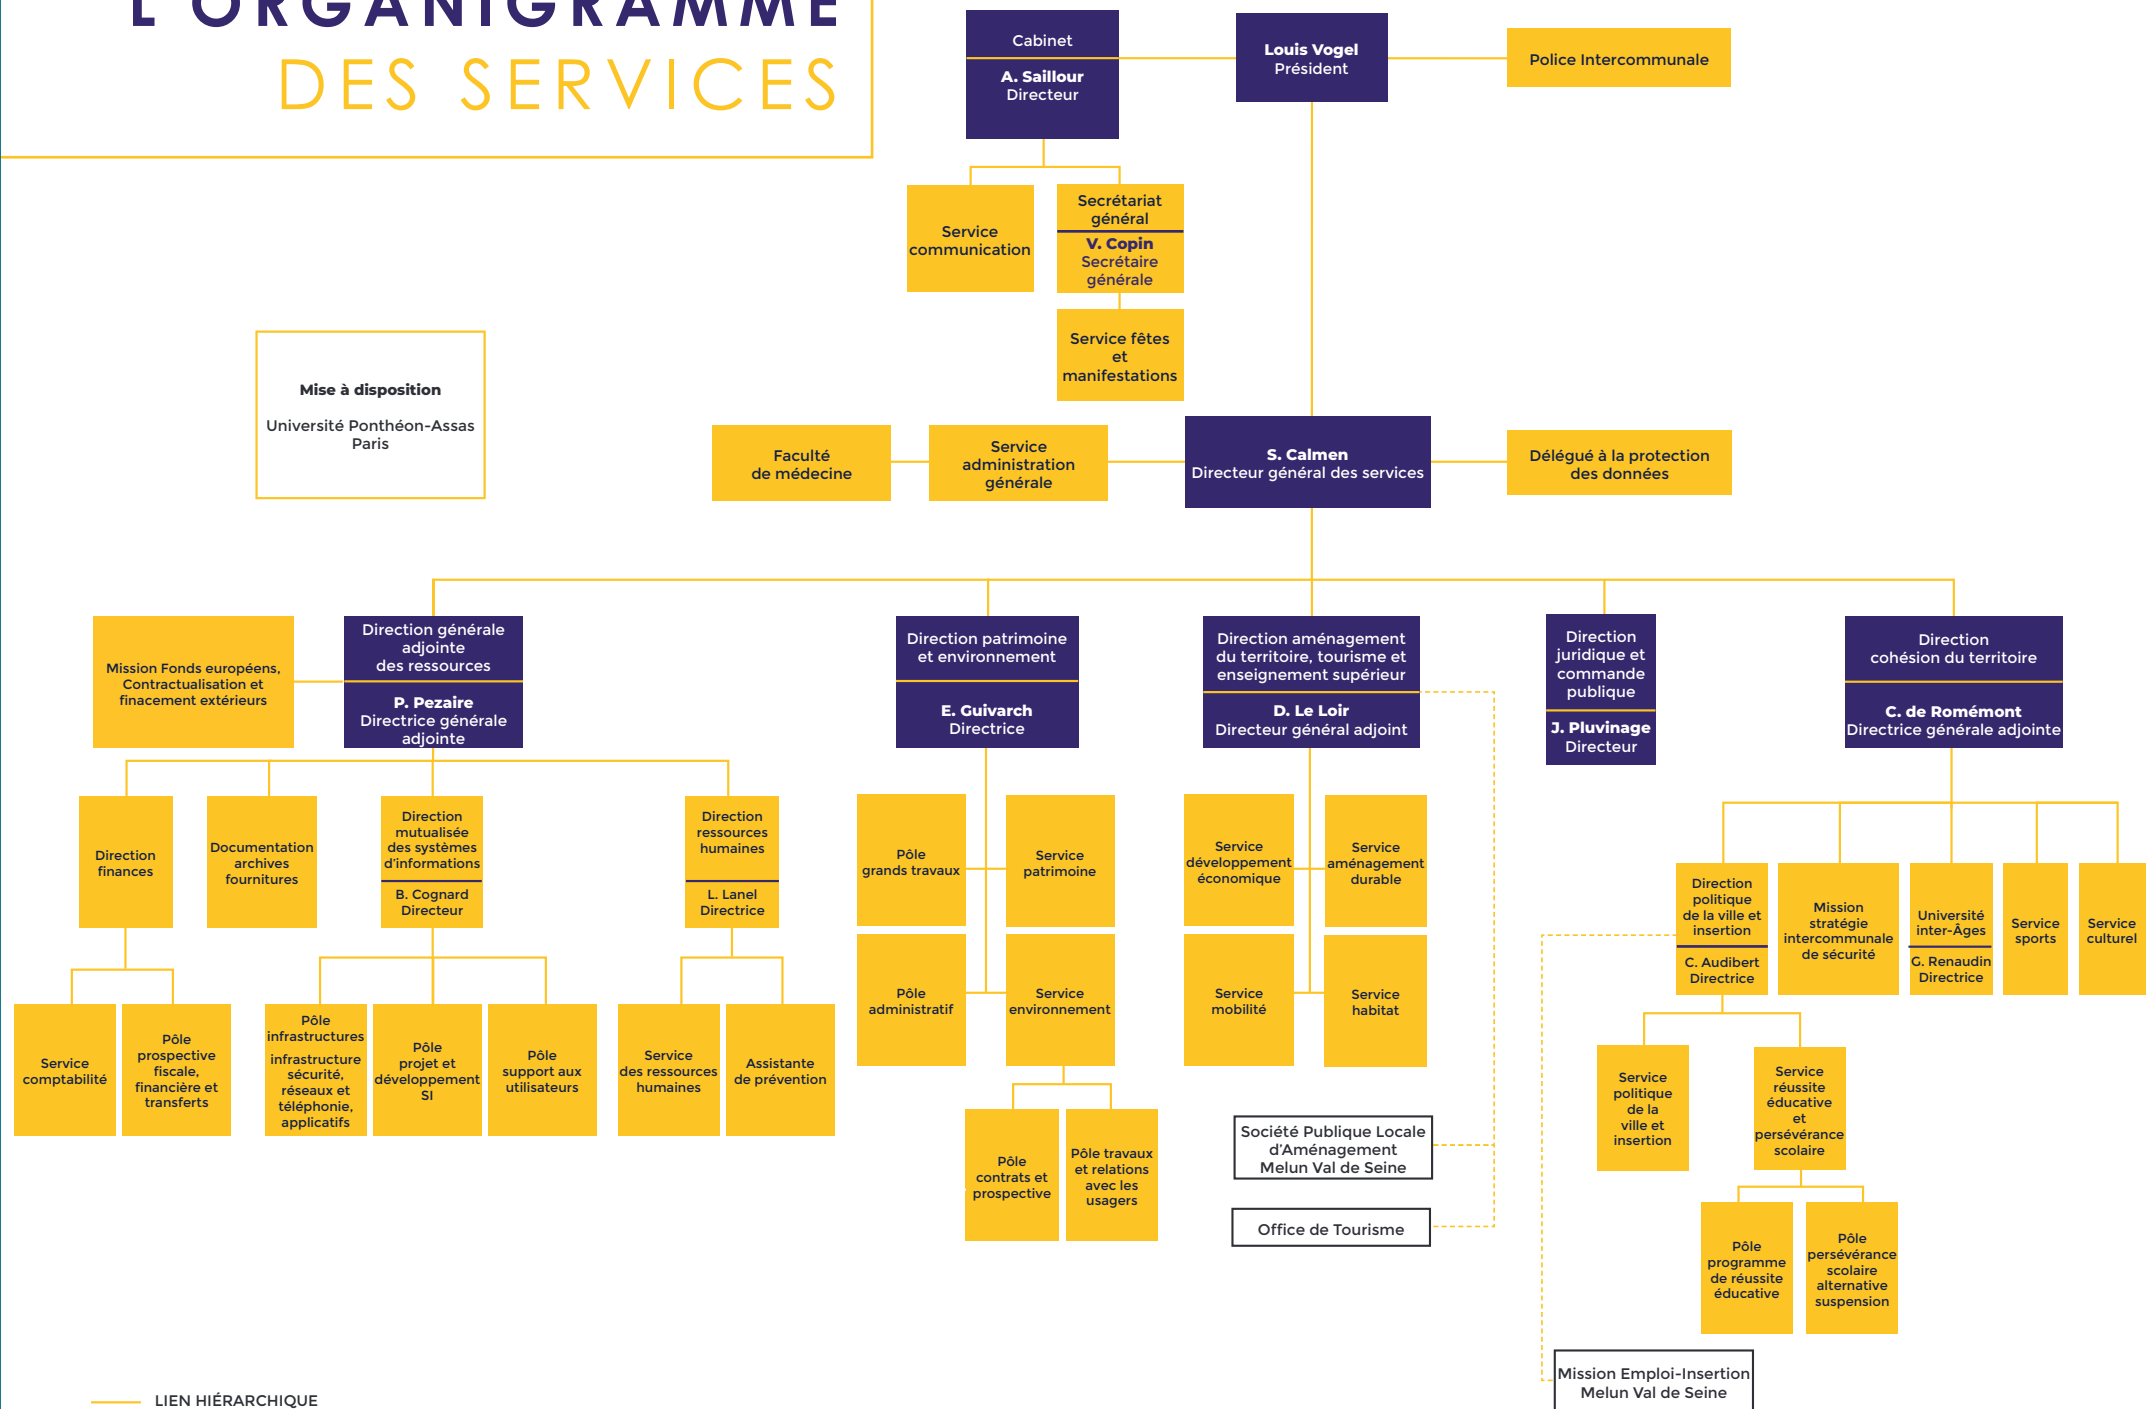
L'ORGANIGRAMME
DES SERVICES

Cabinet
A. Saillour
Directeur

Louis Vogel
Président

Police Intercommunale

Service communication

Secrétariat général
V. Copin
Secrétaire générale

Service fêtes et manifestations

Mise à disposition
Université Panthéon-Assas Paris

Faculté de médecine

Service administration générale

S. Calmen
Directeur général des services

Délégué à la protection des données

Mission Fonds européens, Contractualisation et finacement extérieurs

Direction générale adjointe des ressources
P. Pezaire
Directrice générale adjointe

Direction patrimoine et environnement
E. Guivarch
Directrice

Direction aménagement du territoire, tourisme et enseignement supérieur
D. Le Loir
Directeur général adjoint

Direction juridique et commande publique
J. Pluvinage
Directeur

Direction cohésion du territoire
C. de Romémont
Directrice générale adjointe

Direction finances

Documentation archives fournitures

Direction mutualisée des systèmes d'informations
B. Cognard
Directeur

Direction ressources humaines
L. Lanel
Directrice

Service comptabilité

Pôle prospective fiscale, financière et transferts

Pôle infrastructures
infrastructure sécurité, réseaux et téléphonie, applicatifs

Pôle projet et développement SI

Pôle support aux utilisateurs

Service des ressources humaines

Assistante de prévention

Pôle grands travaux

Service patrimoine

Pôle administratif

Service environnement

Pôle contrats et prospective

Pôle travaux et relations avec les usagers

Service développement économique

Service aménagement durable

Service mobilité

Service habitat

Société Publique Locale d'Aménagement Melun Val de Seine

Office de Tourisme

Direction politique de la ville et insertion
C. Audibert
Directrice

Mission stratégie intercommunale de sécurité

Université inter-Âges
G. Renaudin
Directrice

Service sports

Service culturel

Service politique de la ville et insertion

Service réussite éducative et persévérance scolaire

Pôle programme de réussite éducative

Pôle persévérance scolaire alternative suspension

Mission Emploi-Insertion Melun Val de Seine

LIEN HIÉRARCHIQUE